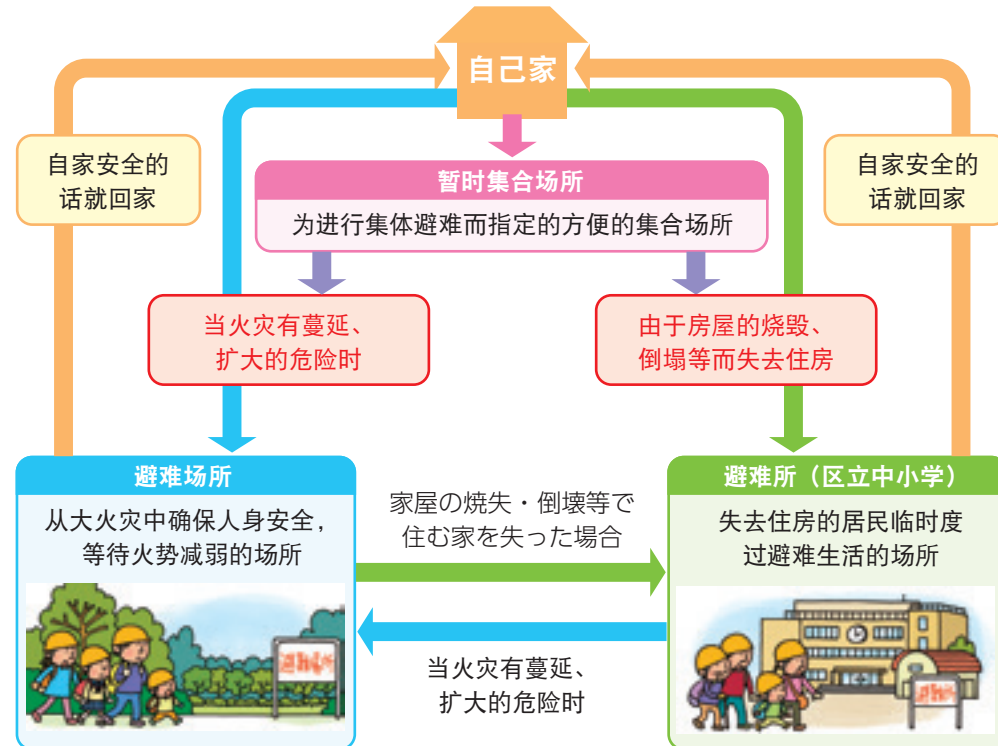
自己家

自家安全的话就回家

自家安全的话就回家

暂时集合场所

为进行集体避难而指定的方便的集合场所

当火灾有蔓延、扩大的危险时

由于房屋的烧毁、倒塌等而失去住房

避难场所

从大火灾中确保人身安全，等待火势减弱的场所

家屋の焼失・倒壊等で住む家を失った場合

避难所（区立中小学）

失去住房的居民临时度过避难生活的场所

当火灾有蔓延、扩大的危险时